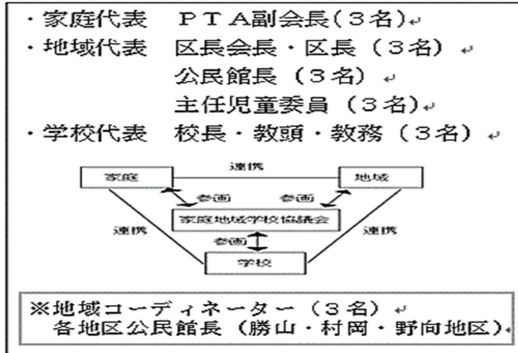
・家庭代表　ＰＴＡ副会長（３名）
・地域代表　区長会長・区長（３名）
　　　　　　公民館長（３名）
　　　　　　主任児童委員（３名）
・学校代表　校長・教頭・教務（３名）

家庭
連携
地域
参画
参画
家庭地域学校協議会
連携
参画
連携
学校

※地域コーディネーター（３名）
　各地区公民館長（勝山・村岡・野向地区）